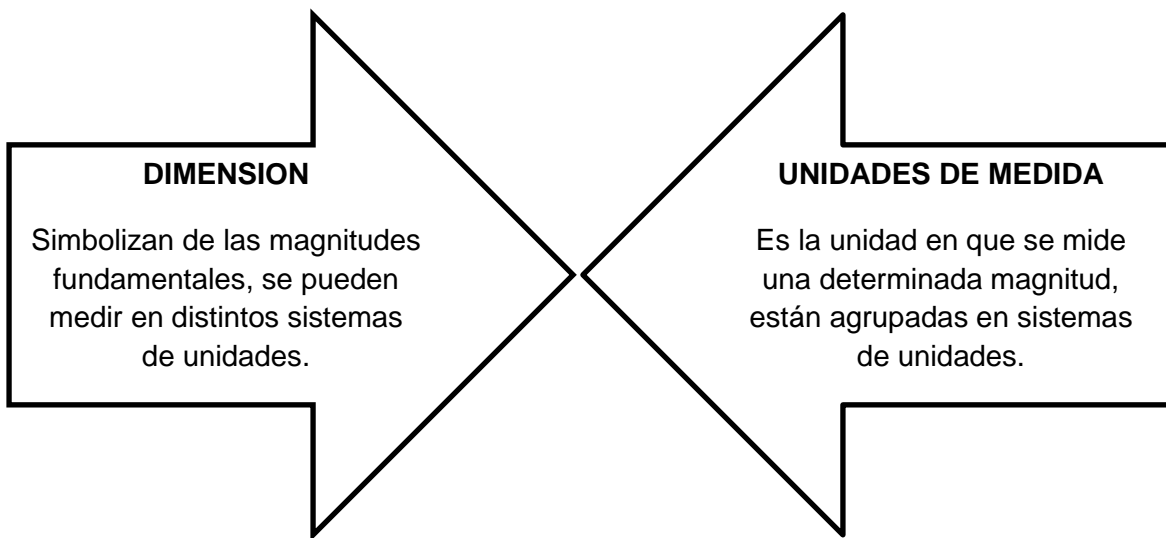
DIMENSION

Simbolizan de las magnitudes fundamentales, se pueden medir en distintos sistemas de unidades.

UNIDADES DE MEDIDA

Es la unidad en que se mide una determinada magnitud, están agrupadas en sistemas de unidades.